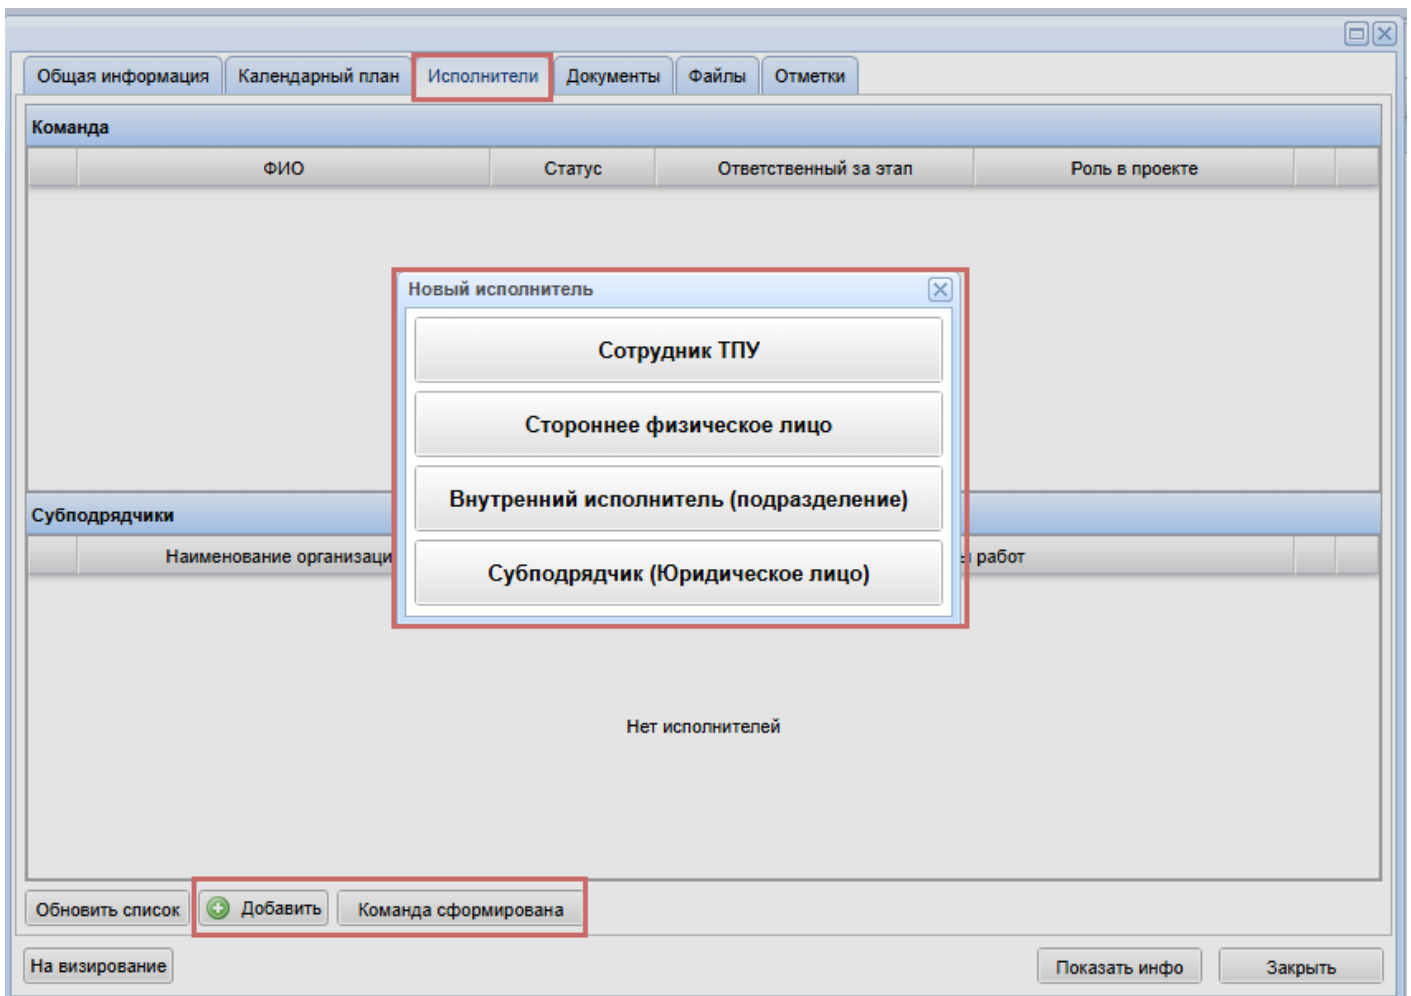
Общая информация | Календарный план | Исполнители | Документы | Файлы | Отметки

Команда

| | ФИО | Статус | Ответственный за этап | Роль в проекте | | |
|---|---|---|---|---|---|---|

Новый исполнитель

Сотрудник ТПУ

Стороннее физическое лицо

Внутренний исполнитель (подразделение)

Субподрядчик (Юридическое лицо)

Субподрядчики

| | Наименование организаци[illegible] | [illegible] работ | | |
|---|---|---|---|---|

Нет исполнителей

Обновить список
Добавить
Команда сформирована

На визирование

Показать инфо
Закрыть